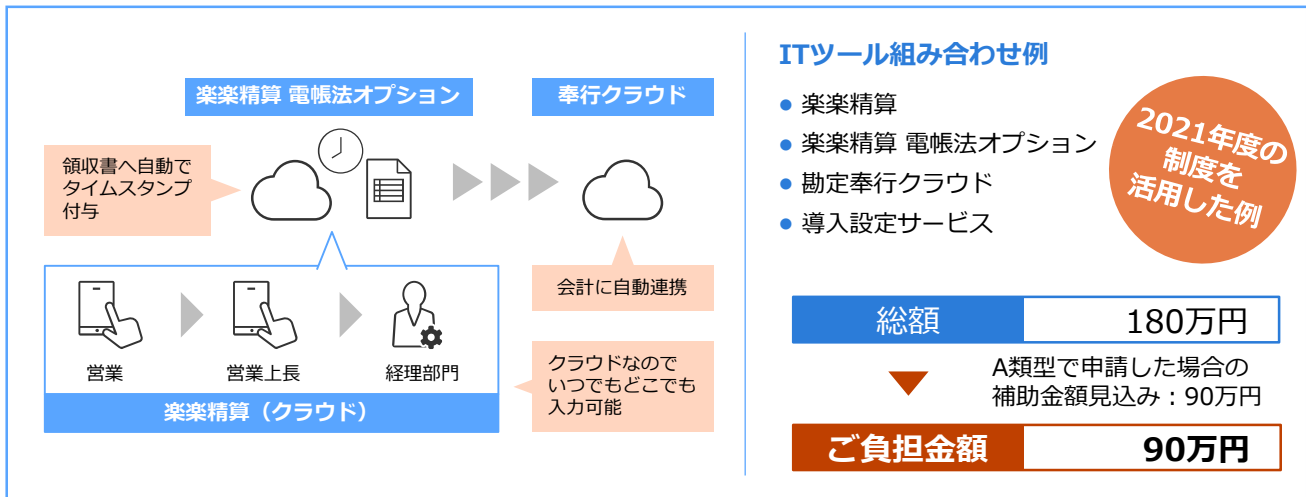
楽楽精算 電帳法オプション

奉行クラウド

領収書へ自動でタイムスタンプ付与

会計に自動連携

営業

営業上長

経理部門

楽楽精算（クラウド）

クラウドなのでいつでもどこでも入力可能

ITツール組み合わせ例

● 楽楽精算
● 楽楽精算 電帳法オプション
● 勘定奉行クラウド
● 導入設定サービス

2021年度の制度を活用した例

| 総額 | 180万円 |
|---|---|

A類型で申請した場合の補助金額見込み：90万円

| ご負担金額 | 90万円 |
|---|---|